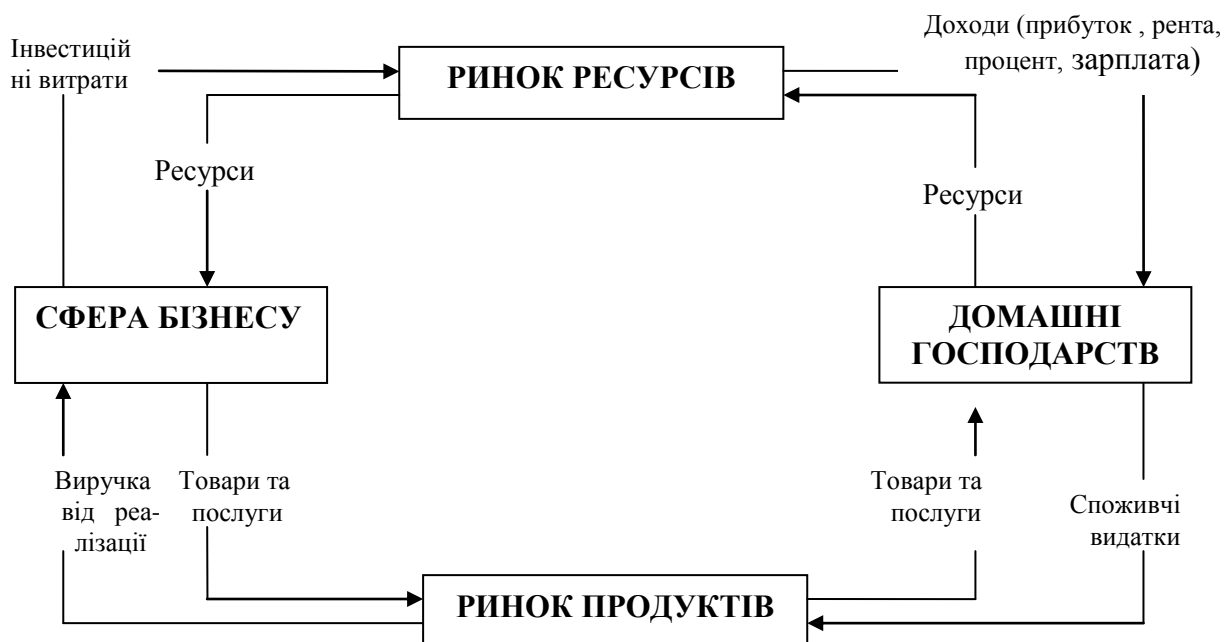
Інвестиційні витрати

РИНОК РЕСУРСІВ

Доходи (прибуток , рента, процент, зарплата)

Ресурси

Ресурси

СФЕРА БІЗНЕСУ

ДОМАШНІ ГОСПОДАРСТВ

Виручка від реалізації

Товари та послуги

Товари та послуги

Споживчі видатки

РИНОК ПРОДУКТІВ